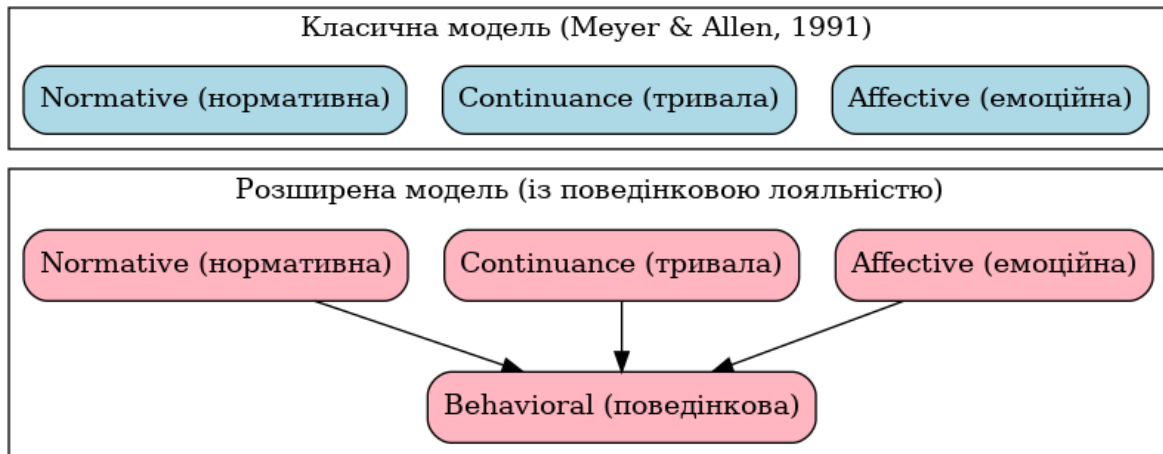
Класична модель (Meyer & Allen, 1991)

Normative (нормативна)

Continuance (тривала)

Affective (емоційна)

Розширена модель (із поведінковою лояльністю)

Normative (нормативна)

Continuance (тривала)

Affective (емоційна)

Behavioral (поведінкова)